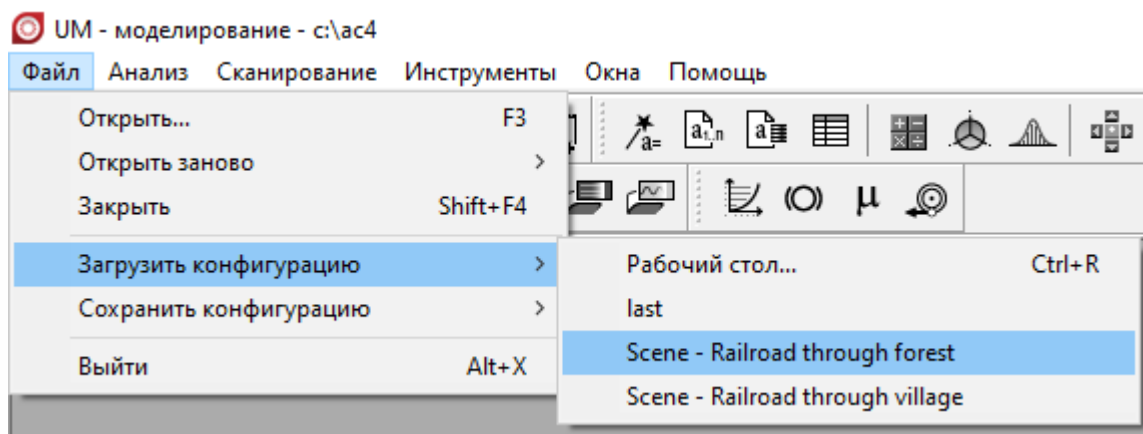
UM - моделирование - c:\ac4

Файл Анализ Сканирование Инструменты Окна Помощь

Открыть... F3
Открыть заново >
Закрыть Shift+F4
Загрузить конфигурацию >
Сохранить конфигурацию >
Выйти Alt+X

Рабочий стол... Ctrl+R
last
Scene - Railroad through forest
Scene - Railroad through village